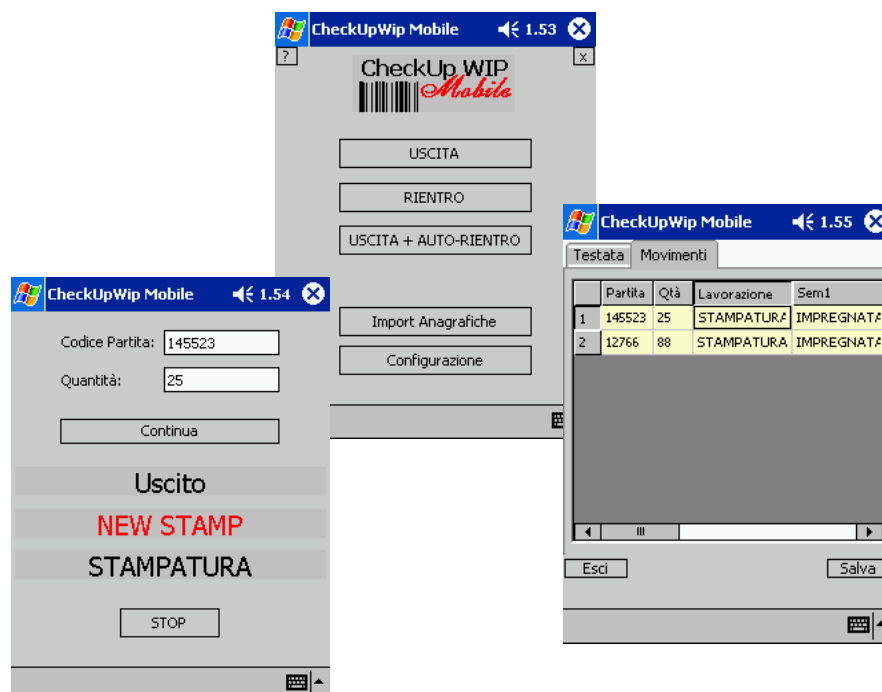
CheckUpWip Mobile 1.53

?

x

CheckUp WIP
Mobile

USCITA

RIENTRO

USCITA + AUTO-RIENTRO

Import Anagrafiche

Configurazione

CheckUpWip Mobile 1.54

Codice Partita: 145523

Quantità: 25

Continua

Uscito

NEW STAMP

STAMPATURA

STOP

CheckUpWip Mobile 1.55

Testata Movimenti

| | Partita | Qtà | Lavorazione | Sem1 |
|---|---|---|---|---|
| 1 | 145523 | 25 | STAMPATURA | IMPREGNATA |
| 2 | 12766 | 88 | STAMPATURA | IMPREGNATA |

Esci

Salva